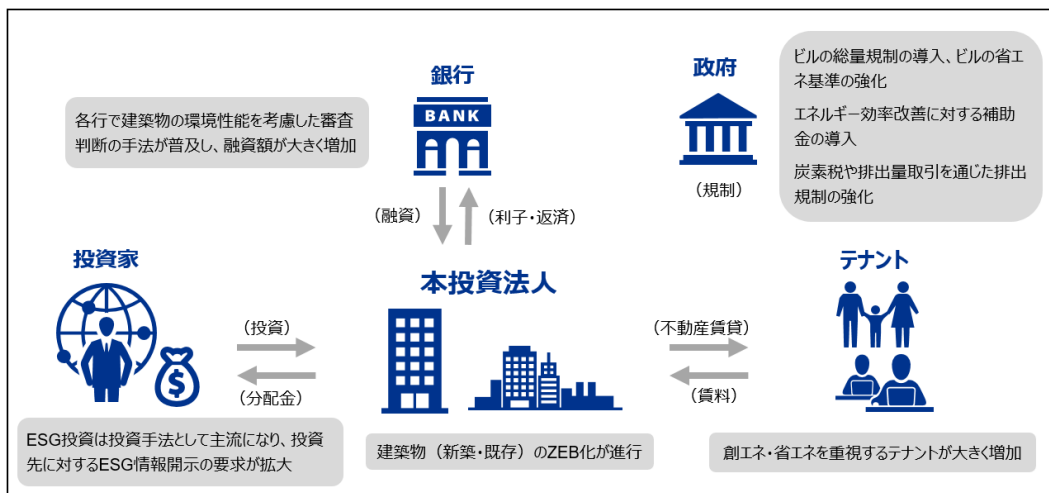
銀行

BANK

各行で建築物の環境性能を考慮した審査判断の手法が普及し、融資額が大きく増加

（融資）

（利子・返済）

政府

（規制）

ビルの総量規制の導入、ビルの省エネ基準の強化

エネルギー効率改善に対する補助金の導入

炭素税や排出量取引を通じた排出規制の強化

投資家

（投資）

（分配金）

本投資法人

（不動産賃貸）

（賃料）

テナント

ESG投資は投資手法として主流になり、投資先に対するESG情報開示の要求が拡大

建築物（新築・既存）のZEB化が進行

創エネ・省エネを重視するテナントが大きく増加